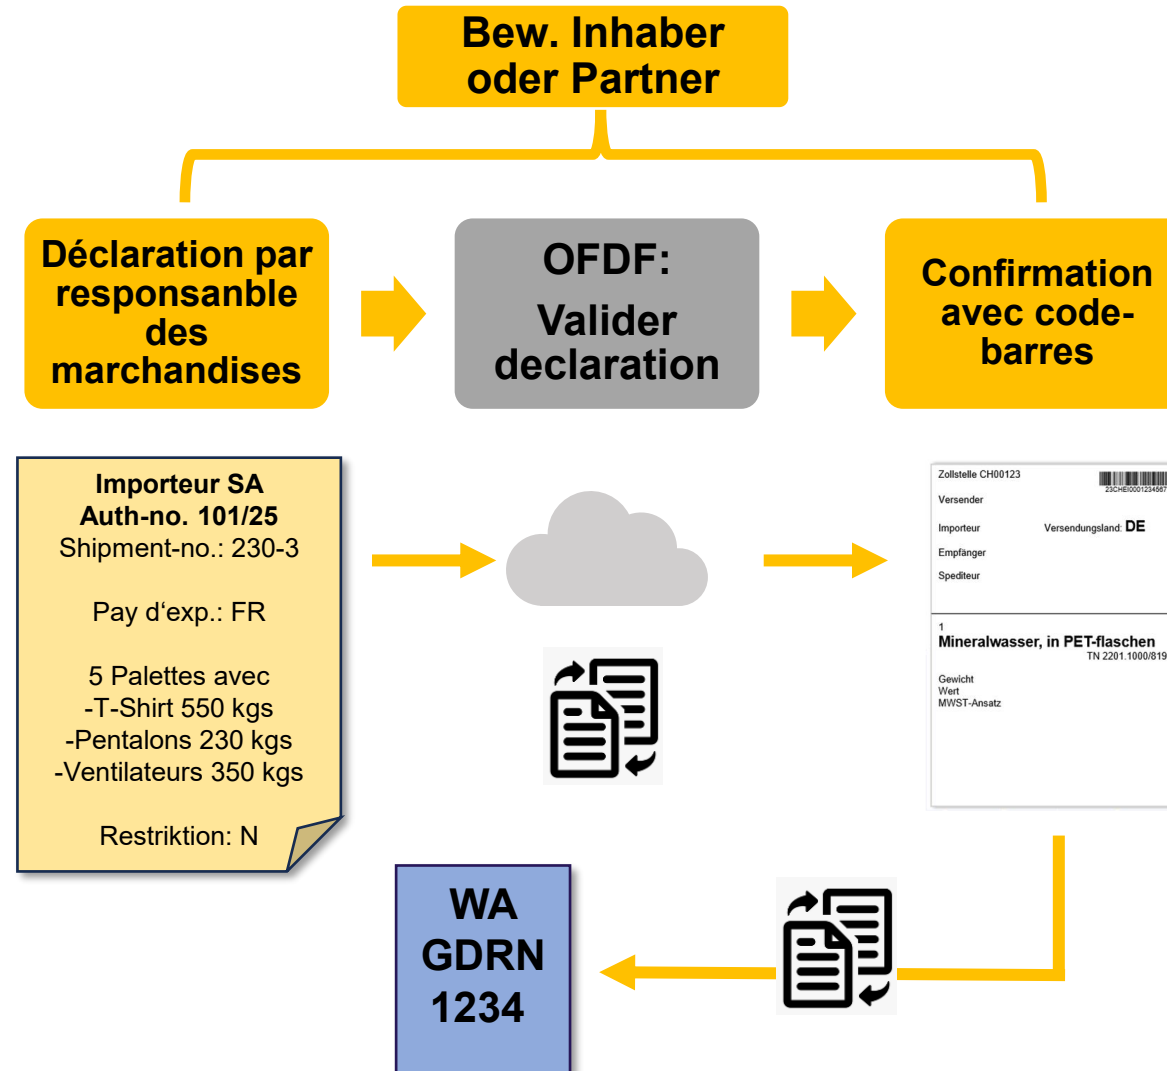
Bew. Inhaber oder Partner

Déclaration par responsanble des marchandises

OFDF:

Valider declaration

Confirmation avec code-barres

Importeur SA
Auth-no. 101/25
Shipment-no.: 230-3

Pay d'exp.: FR

5 Palettes avec
-T-Shirt 550 kgs
-Pentalons 230 kgs
-Ventilateurs 350 kgs

Restriktion: N

Zollstelle CH00123
23CHEI000123456
Versender
Importeur
Versendungsland: DE
Empfänger
Spediteur
1
Mineralwasser, in PET-flaschen
TN 2201.1000/819
Gewicht
Wert
MWST-Ansatz

WA
GDRN
1234